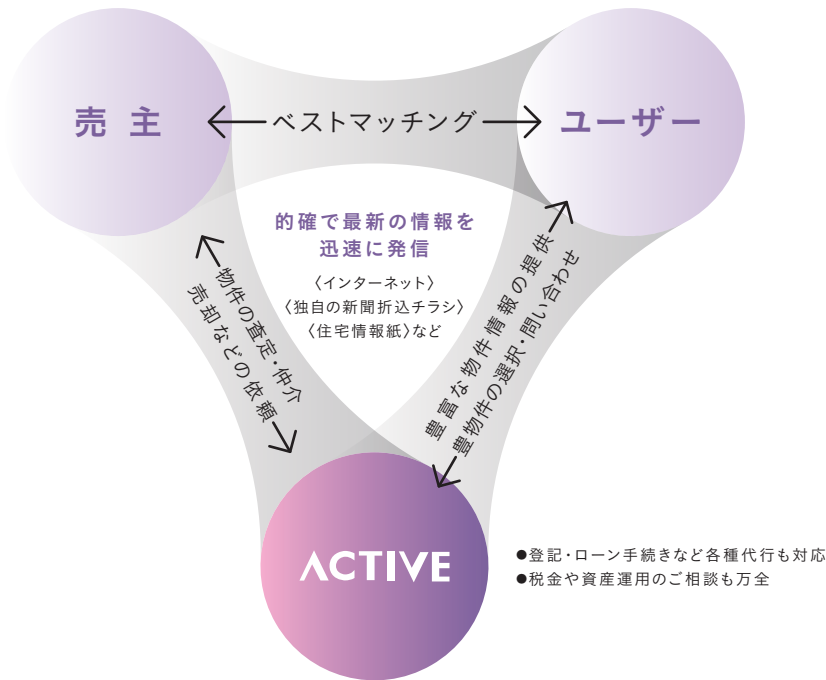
売 主

ベストマッチング

ユーザー

的確で最新の情報を
迅速に発信

〈インターネット〉
〈独自の新聞折込チラシ〉
〈住宅情報紙〉など

物件の査定・仲介
売却などの依頼

豊富な物件情報の提供
豊物件の選択・問い合わせ

ACTIVE

●登記・ローン手続きなど各種代行も対応
●税金や資産運用のご相談も万全